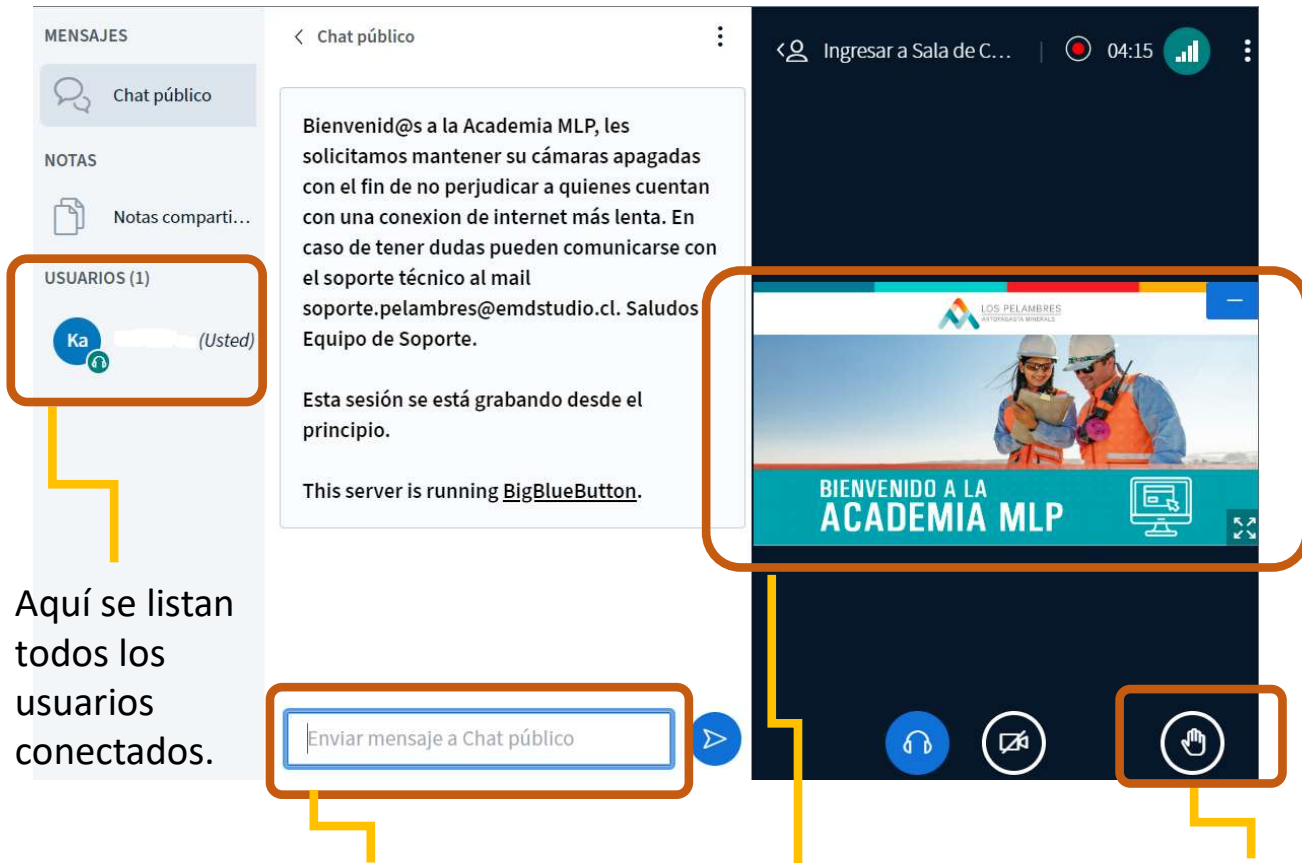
MENSAJES

Chat público

NOTAS

Notas comparti…

USUARIOS (1)

Ka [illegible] (Usted)

Aquí se listan todos los usuarios conectados.

< Chat público

Bienvenid@s a la Academia MLP, les solicitamos mantener su cámaras apagadas con el fin de no perjudicar a quienes cuentan con una conexion de internet más lenta. En caso de tener dudas pueden comunicarse con el soporte técnico al mail soporte.pelambres@emdstudio.cl. Saludos Equipo de Soporte.

Esta sesión se está grabando desde el principio.

This server is running BigBlueButton.

Enviar mensaje a Chat público

Ingresar a Sala de C…

04:15

LOS PELAMBRES
ANTOFAGASTA MINERALS

BIENVENIDO A LA
ACADEMIA MLP